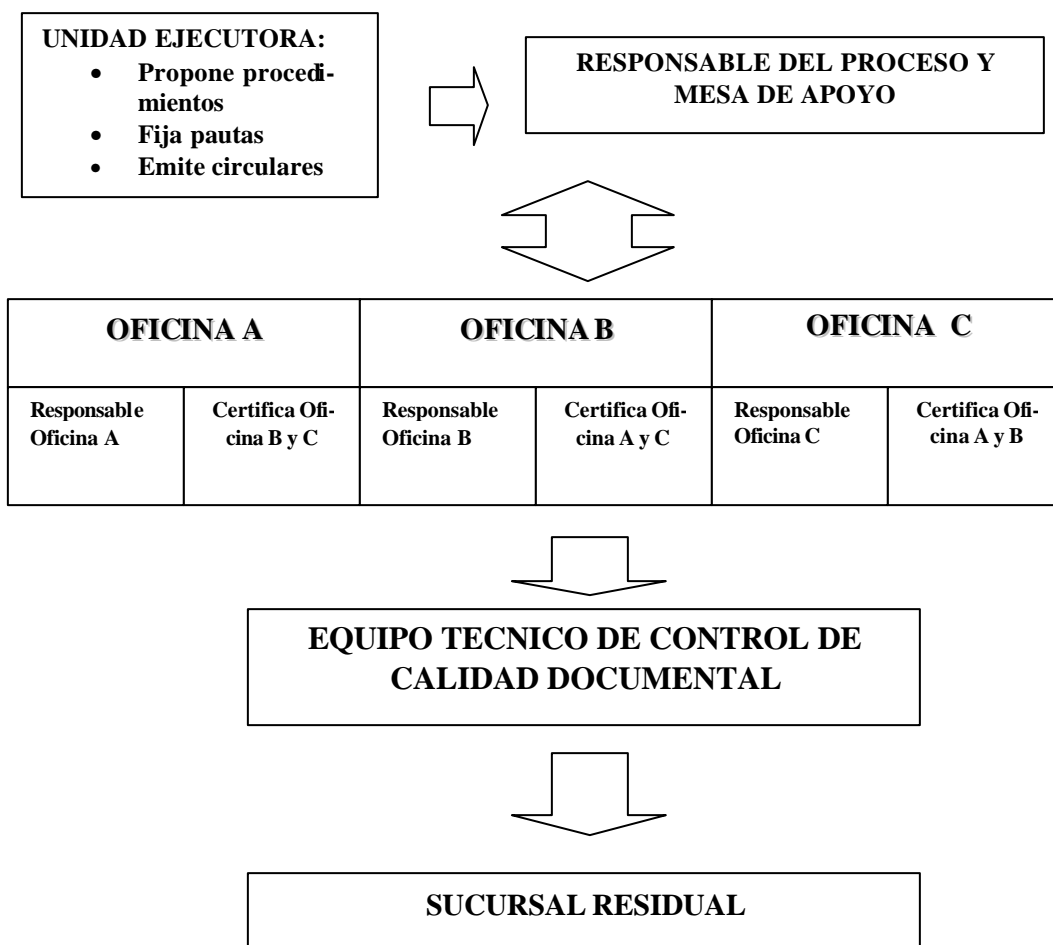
UNIDAD EJECUTORA:
- Propone procedimientos
- Fija pautas
- Emite circulares

RESPONSABLE DEL PROCESO Y MESA DE APOYO

| OFICINA A | | OFICINA B | | OFICINA C | |
|---|---|---|---|---|---|
| Responsable Oficina A | Certifica Oficina B y C | Responsable Oficina B | Certifica Oficina A y C | Responsable Oficina C | Certifica Oficina A y B |

EQUIPO TECNICO DE CONTROL DE CALIDAD DOCUMENTAL

SUCURSAL RESIDUAL